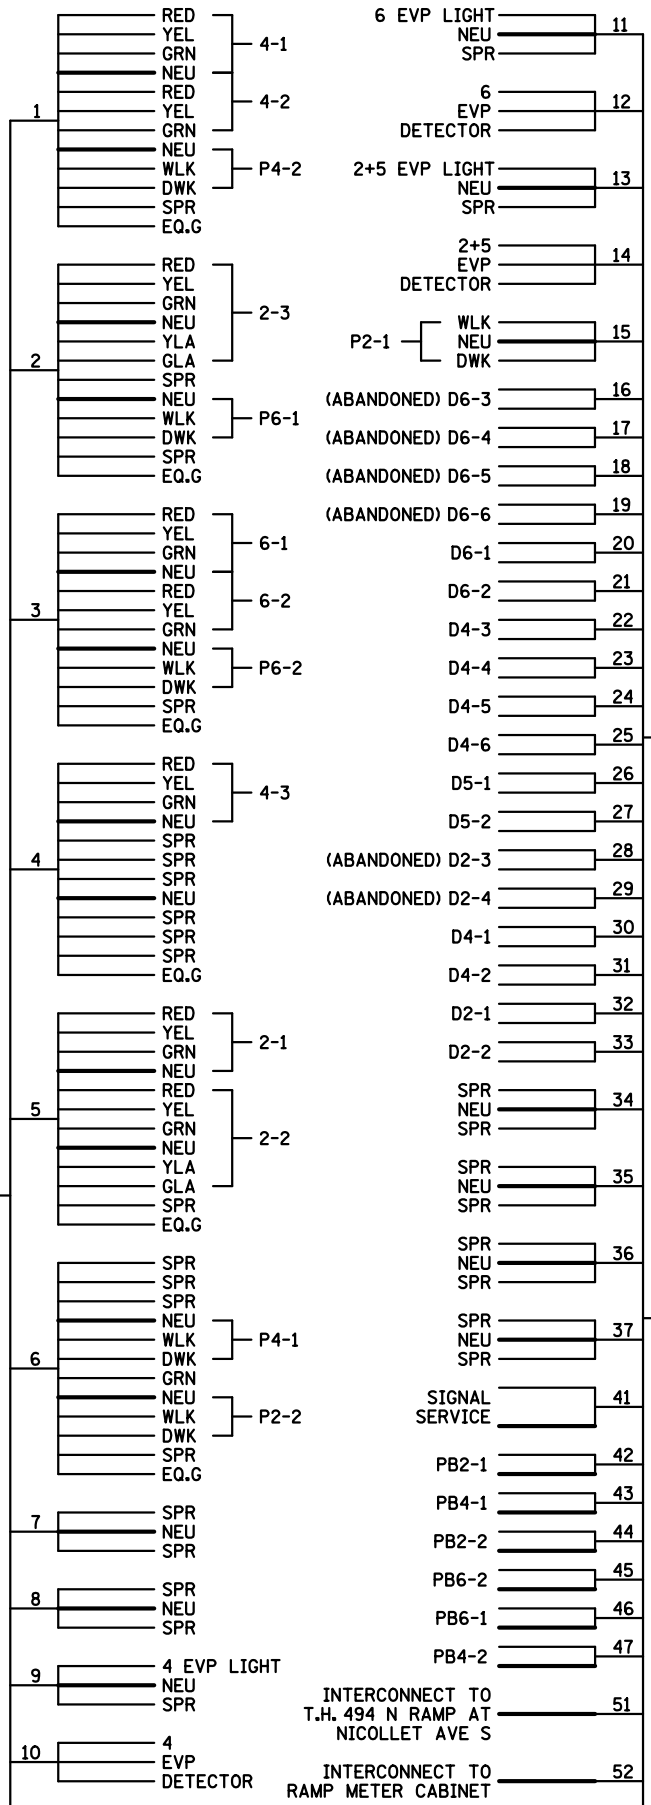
1
RED
YEL
GRN
NEU
RED
YEL
GRN
NEU
WLK
DWK
SPR
EQ.G
4-1
4-2
P4-2

2
RED
YEL
GRN
NEU
YLA
GLA
SPR
NEU
WLK
DWK
SPR
EQ.G
2-3
P6-1

3
RED
YEL
GRN
NEU
RED
YEL
GRN
NEU
WLK
DWK
SPR
EQ.G
6-1
6-2
P6-2

4
RED
YEL
GRN
NEU
SPR
SPR
SPR
NEU
SPR
SPR
SPR
EQ.G
4-3

5
RED
YEL
GRN
NEU
RED
YEL
GRN
NEU
YLA
GLA
SPR
EQ.G
2-1
2-2

6
SPR
SPR
SPR
NEU
WLK
DWK
GRN
NEU
WLK
DWK
SPR
EQ.G
P4-1
P2-2

7
SPR
NEU
SPR

8
SPR
NEU
SPR

9
4 EVP LIGHT
NEU
SPR

10
4
EVP
DETECTOR

6 EVP LIGHT
NEU
SPR
11

6
EVP
DETECTOR
12

2+5 EVP LIGHT
NEU
SPR
13

2+5
EVP
DETECTOR
14

P2-1
WLK
NEU
DWK
15

(ABANDONED) D6-3 16
(ABANDONED) D6-4 17
(ABANDONED) D6-5 18
(ABANDONED) D6-6 19
D6-1 20
D6-2 21
D4-3 22
D4-4 23
D4-5 24
D4-6 25
D5-1 26
D5-2 27
(ABANDONED) D2-3 28
(ABANDONED) D2-4 29
D4-1 30
D4-2 31
D2-1 32
D2-2 33

SPR
NEU
SPR
34

SPR
NEU
SPR
35

SPR
NEU
SPR
36

SPR
NEU
SPR
37

SIGNAL
SERVICE
41

PB2-1 42
PB4-1 43
PB2-2 44
PB6-2 45
PB6-1 46
PB4-2 47

INTERCONNECT TO
T.H. 494 N RAMP AT
NICOLLET AVE S
51

INTERCONNECT TO
RAMP METER CABINET
52